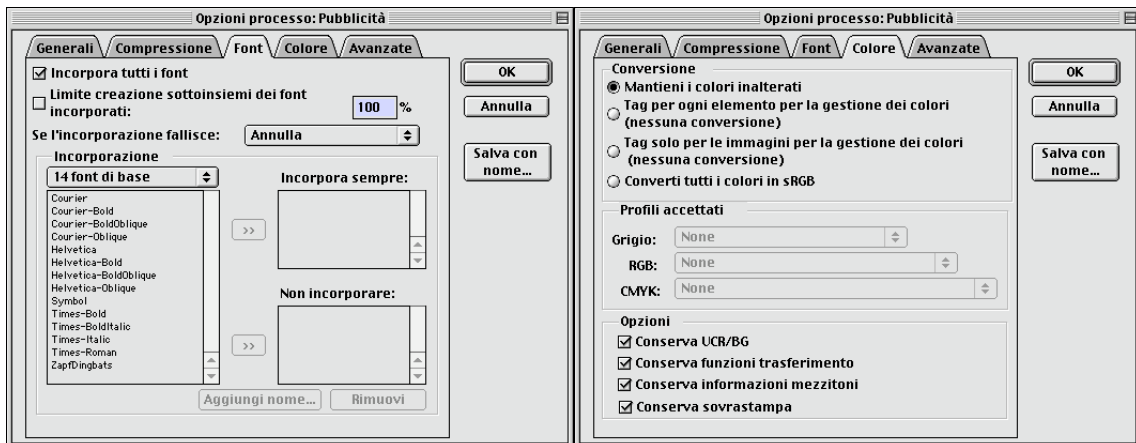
Opzioni processo: Pubblicità

Generali | Compressione | Font | Colore | Avanzate

☑ Incorpora tutti i font

☐ Limite creazione sottoinsiemi dei font incorporati: 100 %

Se l'incorporazione fallisce: Annulla

Incorporazione

14 font di base

Courier
Courier-Bold
Courier-BoldOblique
Courier-Oblique
Helvetica
Helvetica-Bold
Helvetica-BoldOblique
Helvetica-Oblique
Symbol
Times-Bold
Times-BoldItalic
Times-Italic
Times-Roman
ZapfDingbats

>>

Incorpora sempre:

>>

Non incorporare:

Aggiungi nome... | Rimuovi

OK

Annulla

Salva con nome...

Opzioni processo: Pubblicità

Generali | Compressione | Font | Colore | Avanzate

Conversione

◉ Mantieni i colori inalterati

○ Tag per ogni elemento per la gestione dei colori (nessuna conversione)

○ Tag solo per le immagini per la gestione dei colori (nessuna conversione)

○ Converti tutti i colori in sRGB

Profili accettati

Grigio: None

RGB: None

CMYK: None

Opzioni

☑ Conserva UCR/BG

☑ Conserva funzioni trasferimento

☑ Conserva informazioni mezzitoni

☑ Conserva sovrastampa

OK

Annulla

Salva con nome...